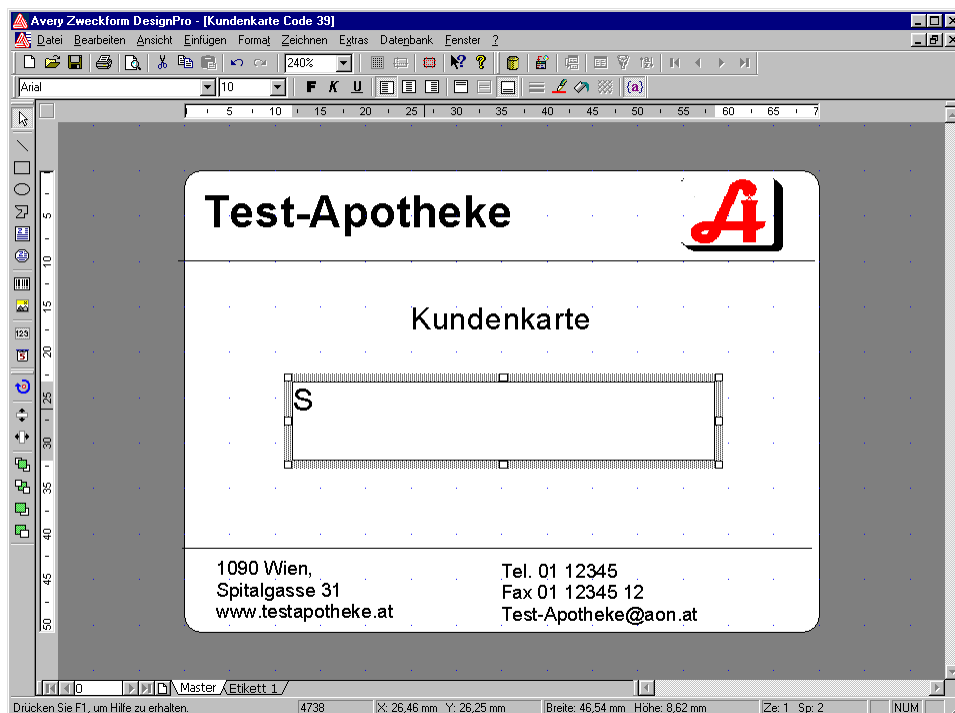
Avery Zweckform DesignPro - [Kundenkarte Code 39]

Datei Bearbeiten Ansicht Einfügen Format Zeichnen Extras Datenbank Fenster ?

240%

Arial 10

F K U

{a}

5 10 15 20 25 30 35 40 45 50 55 60 65 7

5 10 15 20 25 30 35 40 45 50

Test-Apotheke

A

Kundenkarte

S

1090 Wien,
Spitalgasse 31
www.testapotheke.at

Tel. 01 12345
Fax 01 12345 12
Test-Apotheke@aon.at

0 Master Etikett 1

Drücken Sie F1, um Hilfe zu erhalten. 4738 X: 26,46 mm Y: 26,25 mm Breite: 46,54 mm Höhe: 8,62 mm Ze: 1 Sp: 2 NUM